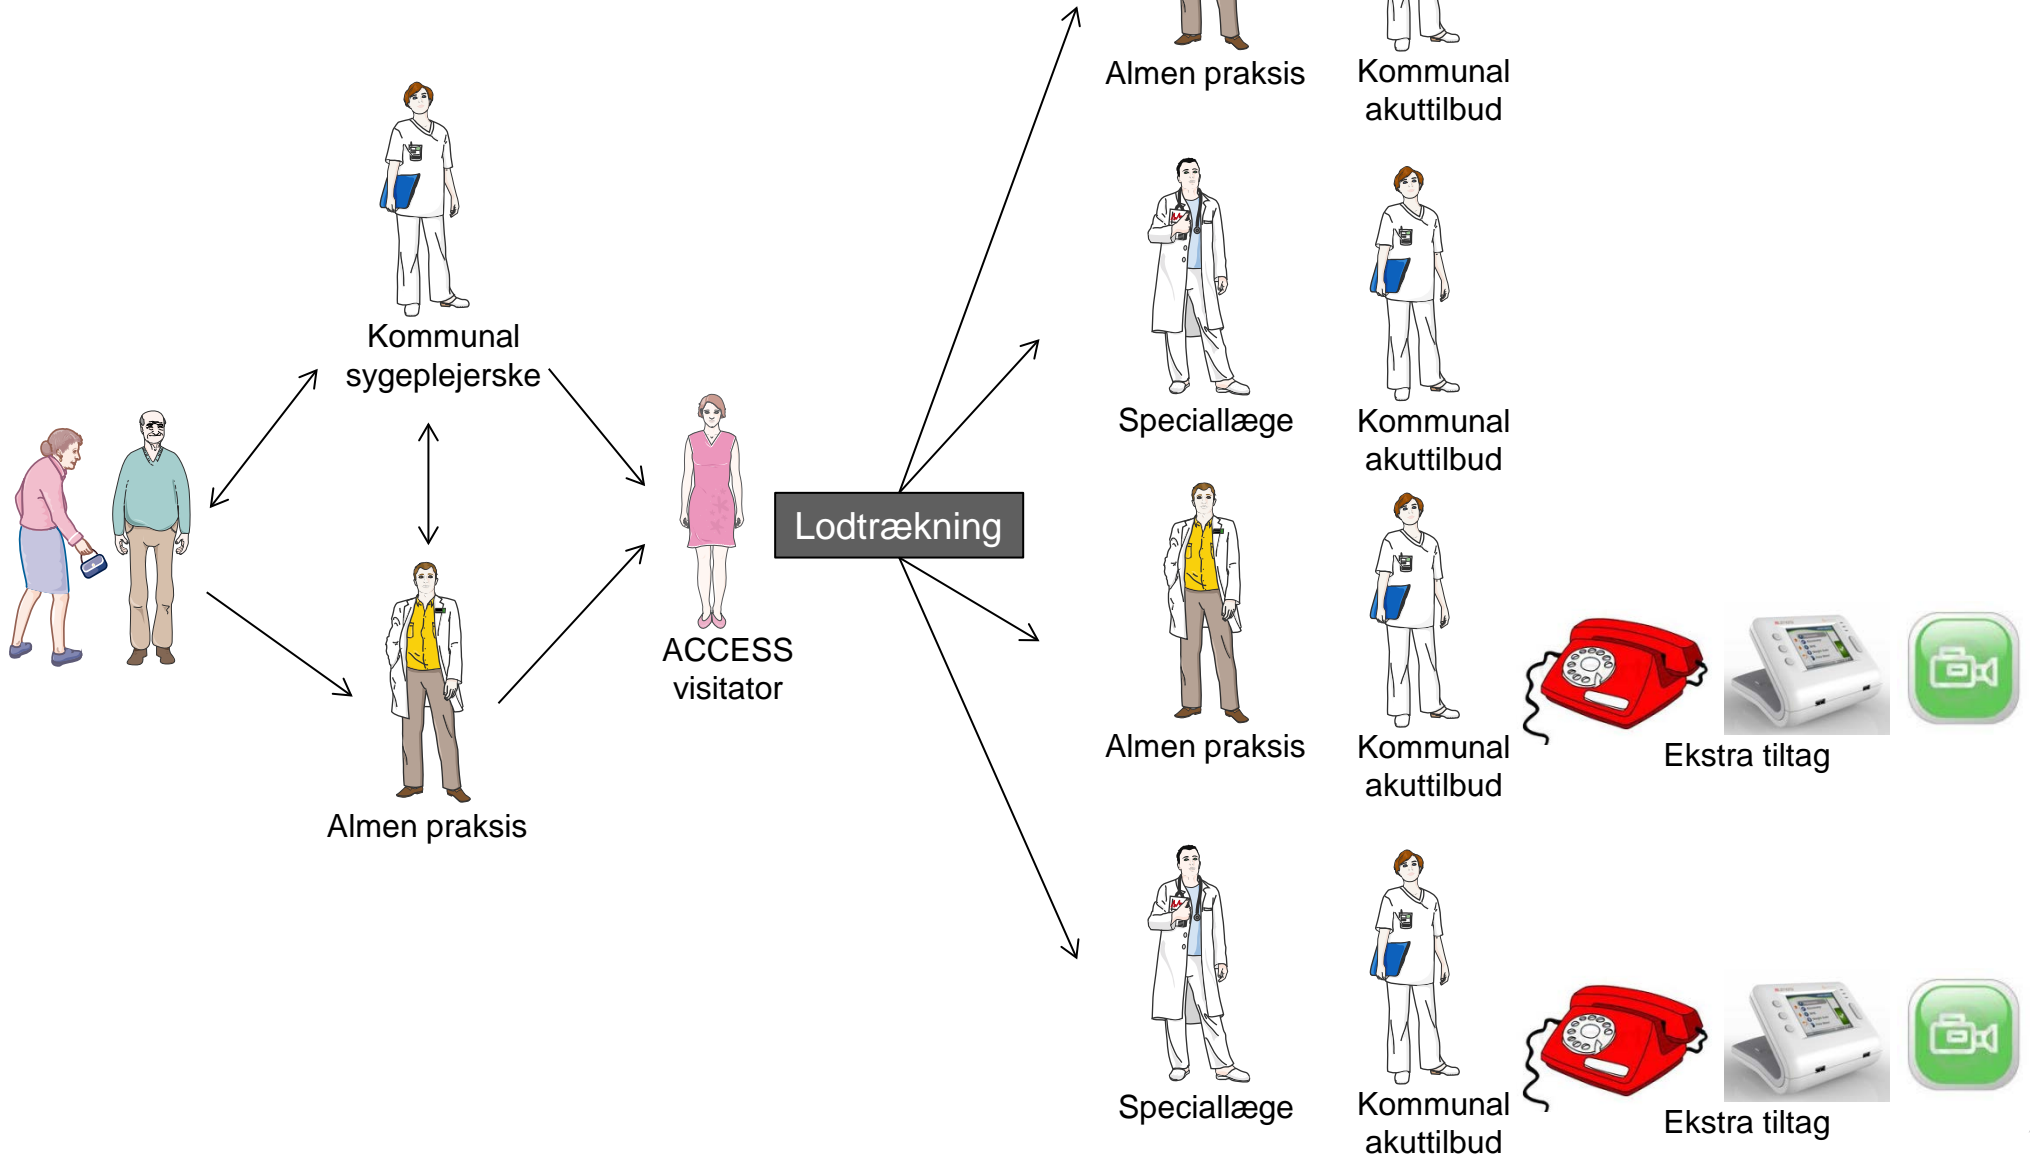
Kommunal sygeplejerske

Almen praksis

ACCESS visitator

Lodtrækning

Almen praksis

Kommunal akuttilbud

Speciallæge

Kommunal akuttilbud

Almen praksis

Kommunal akuttilbud

Ekstra tiltag

Speciallæge

Kommunal akuttilbud

Ekstra tiltag